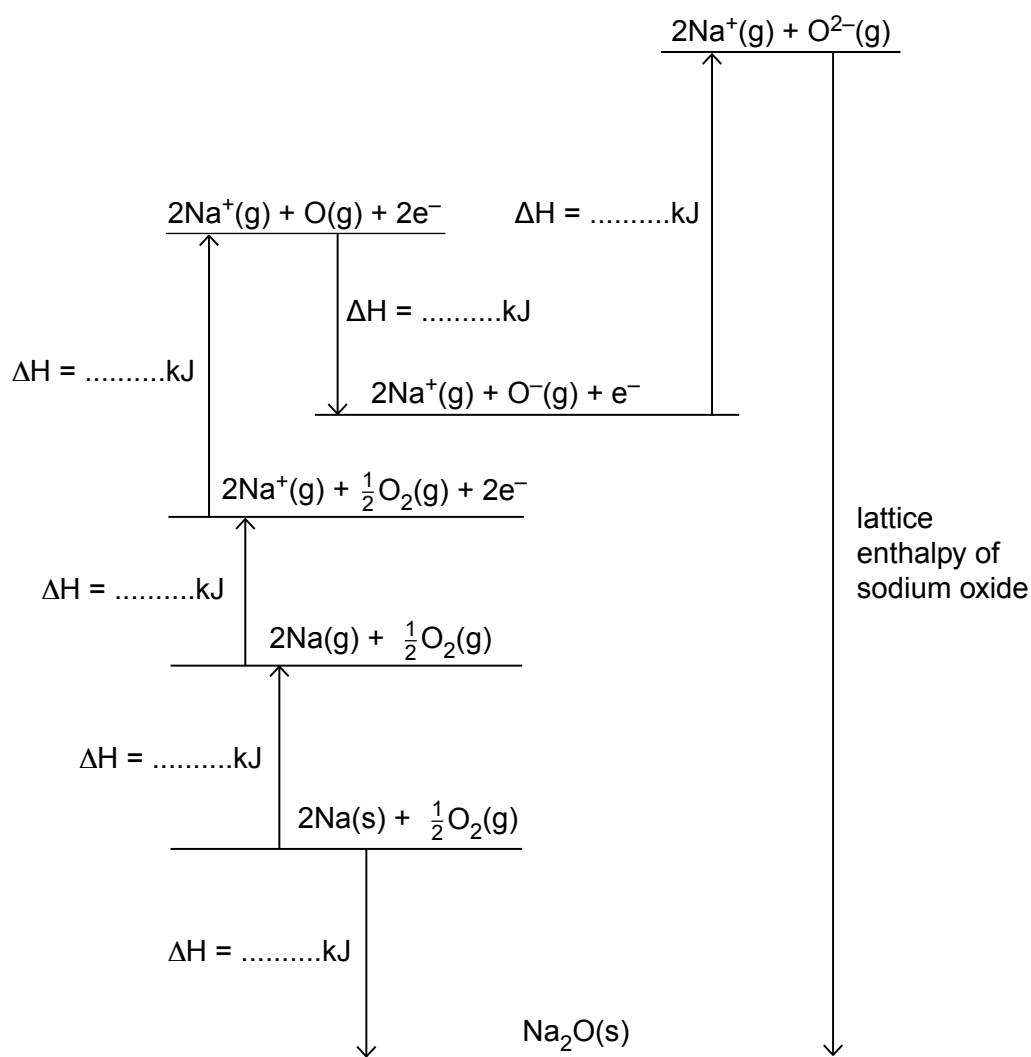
$2Na^+(g) + O^{2-}(g)$

$2Na^+(g) + O(g) + 2e^-$

ΔH = ..........kJ

ΔH = ..........kJ

ΔH = ..........kJ

$2Na^+(g) + O^-(g) + e^-$

$2Na^+(g) + \frac{1}{2}O_2(g) + 2e^-$

lattice enthalpy of sodium oxide

ΔH = ..........kJ

$2Na(g) + \frac{1}{2}O_2(g)$

ΔH = ..........kJ

$2Na(s) + \frac{1}{2}O_2(g)$

ΔH = ..........kJ

$Na_2O(s)$